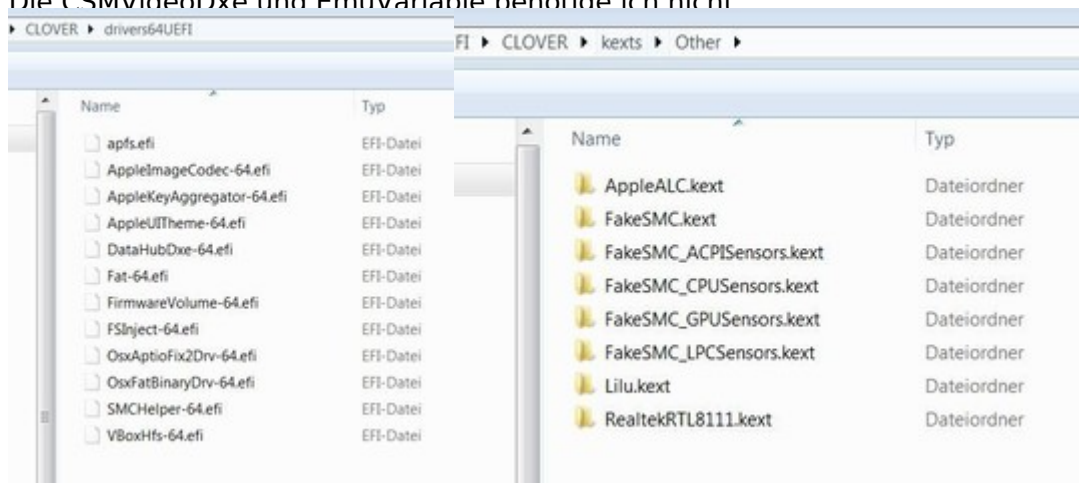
Die CSMVideoDxe und EmuVariable benötige ich nicht

▸ CLOVER ▸ drivers64UEFI

| Name | Typ |
|---|---|
| apfs.efi | EFI-Datei |
| AppleImageCodec-64.efi | EFI-Datei |
| AppleKeyAggregator-64.efi | EFI-Datei |
| AppleUITheme-64.efi | EFI-Datei |
| DataHubDxe-64.efi | EFI-Datei |
| Fat-64.efi | EFI-Datei |
| FirmwareVolume-64.efi | EFI-Datei |
| FSInject-64.efi | EFI-Datei |
| OsxAptioFix2Drv-64.efi | EFI-Datei |
| OsxFatBinaryDrv-64.efi | EFI-Datei |
| SMCHelper-64.efi | EFI-Datei |
| VBoxHfs-64.efi | EFI-Datei |

FI ▸ CLOVER ▸ kexts ▸ Other ▸

| Name | Typ |
|---|---|
| AppleALC.kext | Dateiordner |
| FakeSMC.kext | Dateiordner |
| FakeSMC_ACPISensors.kext | Dateiordner |
| FakeSMC_CPUSensors.kext | Dateiordner |
| FakeSMC_GPUSensors.kext | Dateiordner |
| FakeSMC_LPCSensors.kext | Dateiordner |
| Lilu.kext | Dateiordner |
| RealtekRTL8111.kext | Dateiordner |